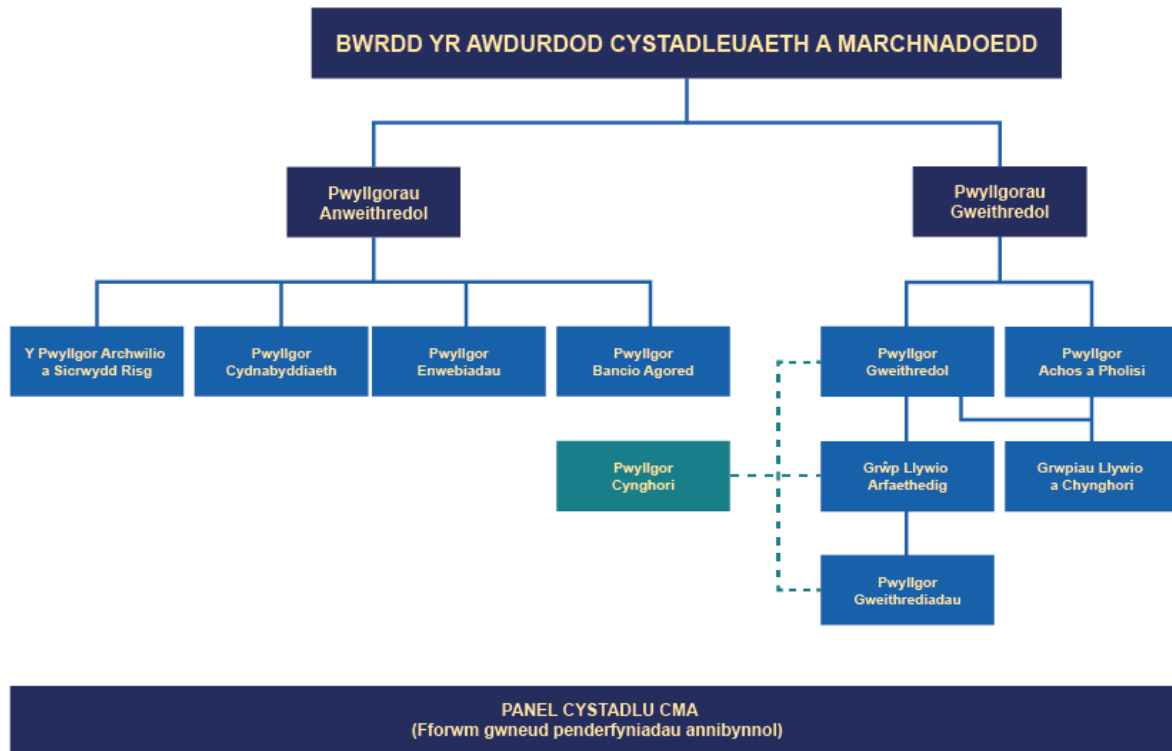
BWRDD YR AWDURDOD CYSTADLEUAETH A MARCHNADOEDD

Pwyllgorau Anweithredol

Pwyllgorau Gweithredol

Y Pwyllgor Archwilio a Sicrwydd Risg

Pwyllgor Cydnabyddiaeth

Pwyllgor Enwebiadau

Pwyllgor Bancio Agored

Pwyllgor Gweithredol

Pwyllgor Achos a Pholisi

Pwyllgor Cynghori

Grŵp Llywio Arfaethedig

Grwpiau Llywio a Chynghori

Pwyllgor Gweithrediadau

PANEL CYSTADLU CMA
(Fforwm gwneud penderfyniadau annibynnol)